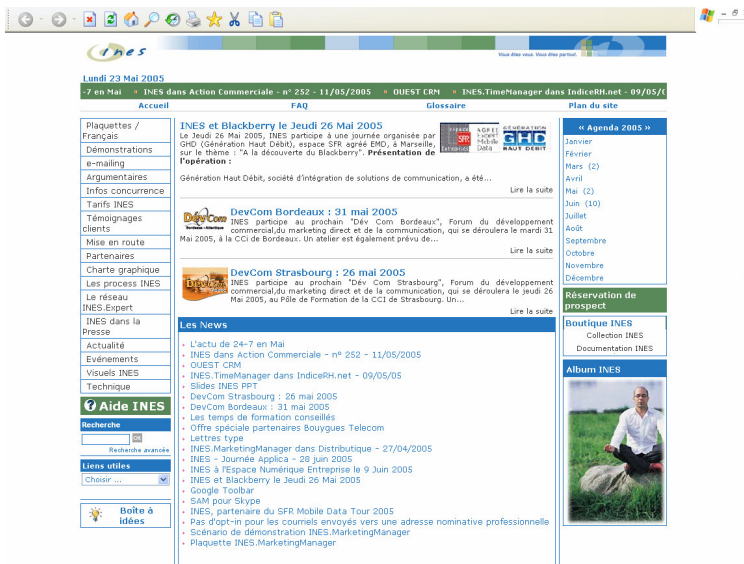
Ines

Vous êtes vous. Vous êtes partout.

Lundi 23 Mai 2005

-7 en Mai » INES dans Action Commerciale - n° 252 - 11/05/2005 » OUEST CRM » INES.TimeManager dans IndiceRH.net - 09/05/0

Accueil FAQ Glossaire Plan du site

Plaquettes / Français
Démonstrations
e-mailing
Argumentaires
Infos concurrence
Tarifs INES
Témoignages clients
Mise en route
Partenaires
Charte graphique
Les process INES
Le réseau INES.Expert
INES dans la Presse
Actualité
Evénements
Visuels INES
Technique

Aide INES

Recherche
OK
Recherche avancée

Liens utiles
Choisir ...

Boîte à idées

INES et Blackberry le Jeudi 26 Mai 2005

Le Jeudi 26 Mai 2005, INES participe à une journée organisée par GHD (Génération Haut Débit), espace SFR agréé EMD, à Marseille, sur le thème : "A la découverte du Blackberry". Présentation de l'opération :

Génération Haut Débit, société d'intégration de solutions de communication, a été...

Lire la suite

DevCom Bordeaux : 31 mai 2005

INES participe au prochain "Dév Com Bordeaux", Forum du développement commercial,du marketing direct et de la communication, qui se déroulera le mardi 31 Mai 2005, à la CCi de Bordeaux. Un atelier est également prévu de...

Lire la suite

DevCom Strasbourg : 26 mai 2005

INES participe au prochain "Dév Com Strasbourg", Forum du développement commercial,du marketing direct et de la communication, qui se déroulera le jeudi 26 Mai 2005, au Pôle de Formation de la CCI de Strasbourg. Un...

Lire la suite

Les News

L'actu de 24-7 en Mai
INES dans Action Commerciale - n° 252 - 11/05/2005
OUEST CRM
INES.TimeManager dans IndiceRH.net - 09/05/05
Slides INES PPT
DevCom Strasbourg : 26 mai 2005
DevCom Bordeaux : 31 mai 2005
Les temps de formation conseillés
Offre spéciale partenaires Bouygues Telecom
Lettres type
INES.MarketingManager dans Distributique - 27/04/2005
INES - Journée Applica - 28 juin 2005
INES à l'Espace Numérique Entreprise le 9 Juin 2005
INES et Blackberry le Jeudi 26 Mai 2005
Google Toolbar
SAM pour Skype
INES, partenaire du SFR Mobile Data Tour 2005
Pas d'opt-in pour les courriels envoyés vers une adresse nominative professionnelle
Scénario de démonstration INES.MarketingManager
Plaquette INES.MarketingManager

« Agenda 2005 »
Janvier
Février
Mars (2)
Avril
Mai (2)
Juin (10)
Juillet
Août
Septembre
Octobre
Novembre
Décembre

Réservation de prospect

Boutique INES
Collection INES
Documentation INES

Album INES